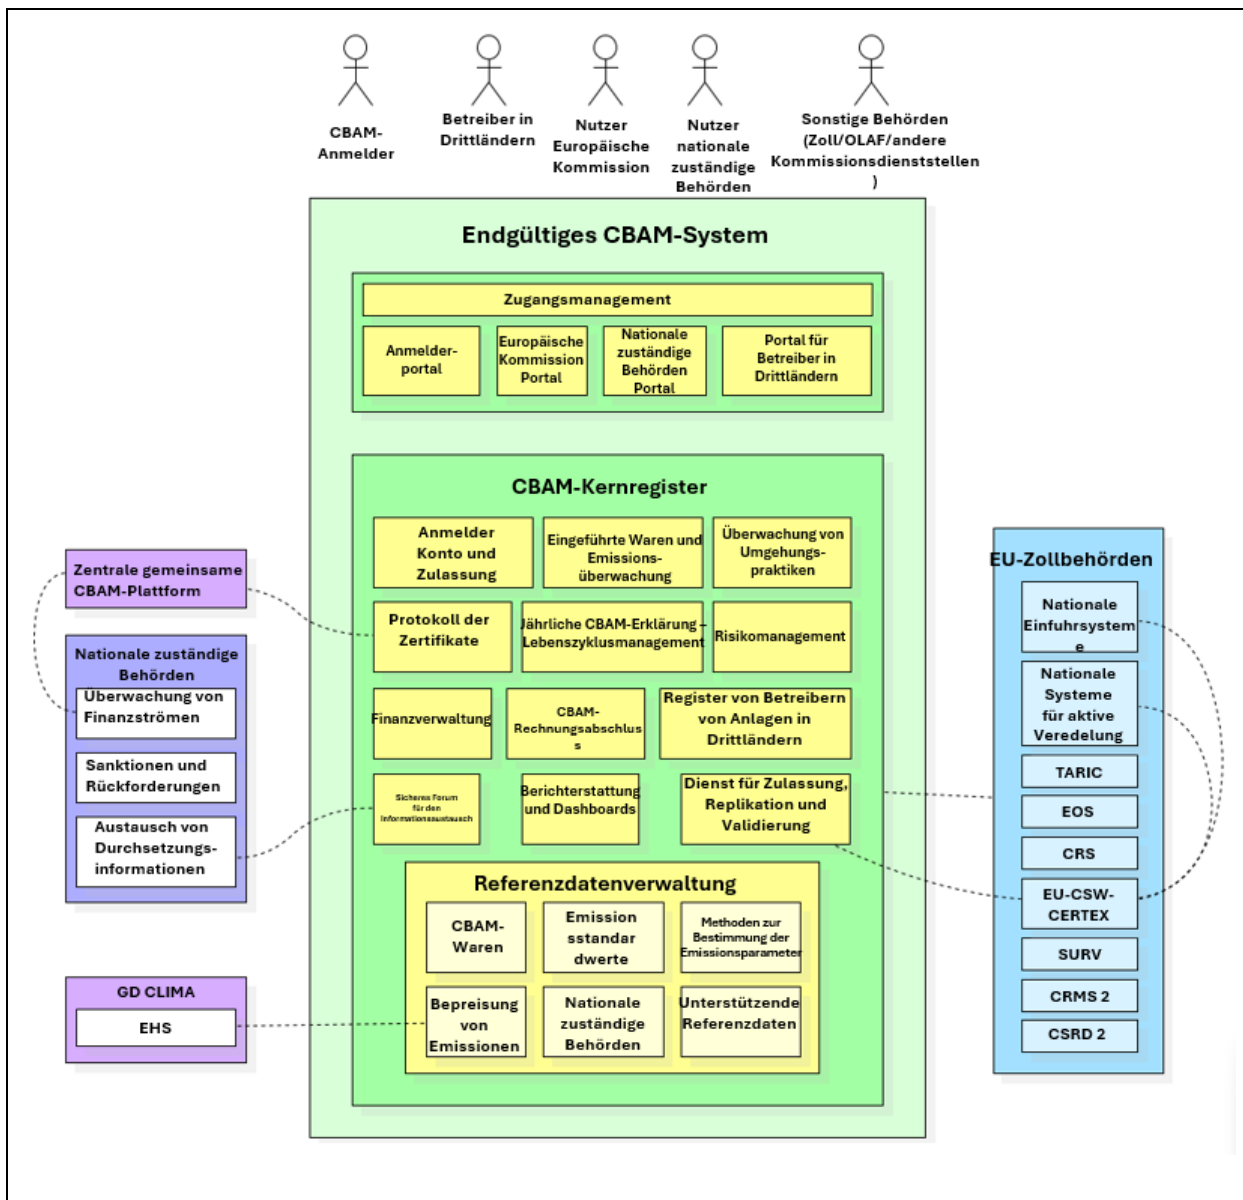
CBAM-Anmelder

Betreiber in Drittländern

Nutzer Europäische Kommission

Nutzer nationale zuständige Behörden

Sonstige Behörden (Zoll/OLAF/andere Kommissionsdienststellen )

Endgültiges CBAM-System

Zugangsmanagement

Anmelder-portal

Europäische Kommission Portal

Nationale zuständige Behörden Portal

Portal für Betreiber in Drittländern

CBAM-Kernregister

Anmelder Konto und Zulassung

Eingeführte Waren und Emissions-überwachung

Überwachung von Umgehungs-praktiken

Protokoll der Zertifikate

Jährliche CBAM-Erklärung – Lebenszyklusmanagement

Risikomanagement

Finanzverwaltung

CBAM-Rechnungsabschlus s

Register von Betreibern von Anlagen in Drittländern

Sicheres Forum für den Informationsaustausch

Berichterstattung und Dashboards

Dienst für Zulassung, Replikation und Validierung

Referenzdatenverwaltung

CBAM-Waren

Emission sstandar dwerte

Methoden zur Bestimmung der Emissionsparameter

Bepreisung von Emissionen

Nationale zuständige Behörden

Unterstützende Referenzdaten

Zentrale gemeinsame CBAM-Plattform

Nationale zuständige Behörden

Überwachung von Finanzströmen

Sanktionen und Rückforderungen

Austausch von Durchsetzungs-informationen

GD CLIMA

EHS

EU-Zollbehörden

Nationale Einfuhrsysteme

Nationale Systeme für aktive Veredelung

TARIC

EOS

CRS

EU-CSW-CERTEX

SURV

CRMS 2

CSRD 2